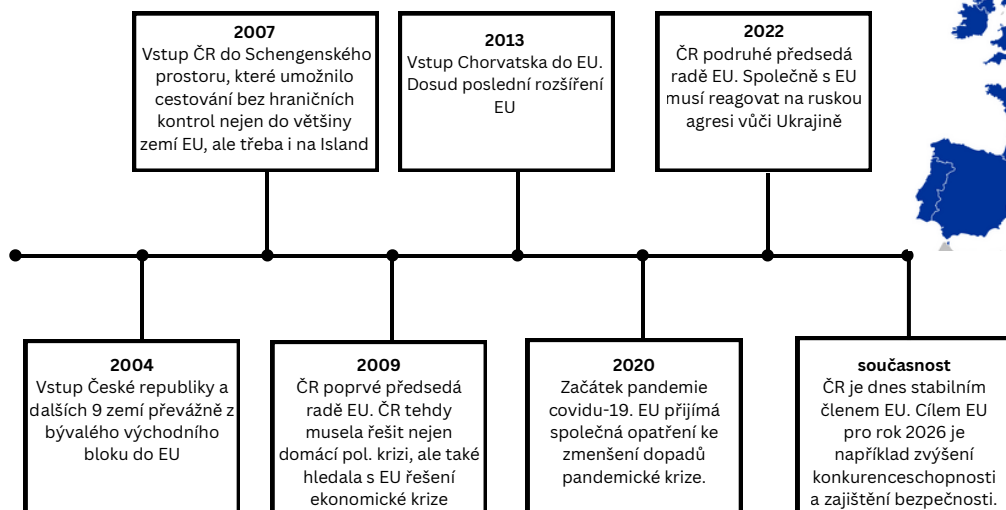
2007
Vstup ČR do Schengenského prostoru, které umožnilo cestování bez hraničních kontrol nejen do většiny zemí EU, ale třeba i na Island

2013
Vstup Chorvatska do EU. Dosud poslední rozšíření EU

2022
ČR podruhé předsedá radě EU. Společně s EU musí reagovat na ruskou agresi vůči Ukrajině

2004
Vstup České republiky a dalších 9 zemí převážně z bývalého východního bloku do EU

2009
ČR poprvé předsedá radě EU. ČR tehdy musela řešit nejen domácí pol. krizi, ale také hledala s EU řešení ekonomické krize

2020
Začátek pandemie covidu-19. EU přijímá společná opatření ke zmenšení dopadů pandemické krize.

současnost
ČR je dnes stabilním členem EU. Cílem EU pro rok 2026 je například zvýšení konkurenceschopnosti a zajištění bezpečnosti.